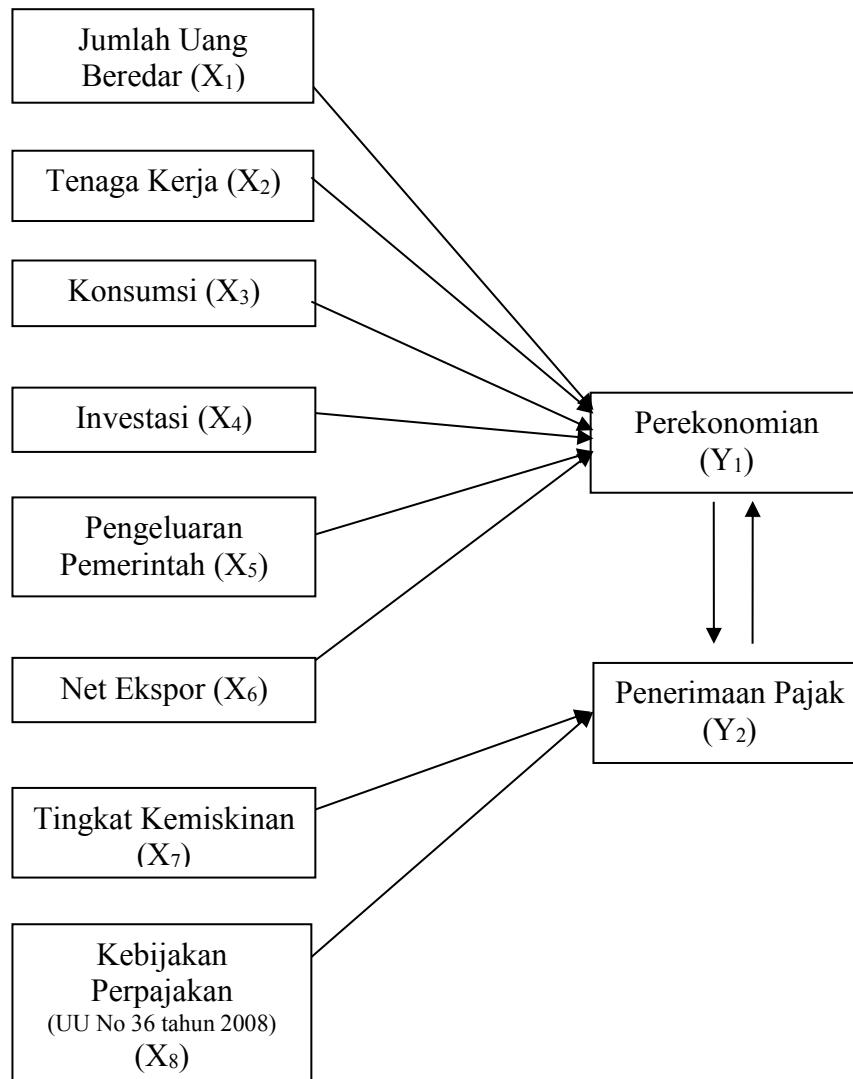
Jumlah Uang Beredar ($X_1$)

Tenaga Kerja ($X_2$)

Konsumsi ($X_3$)

Investasi ($X_4$)

Pengeluaran Pemerintah ($X_5$)

Net Ekspor ($X_6$)

Tingkat Kemiskinan ($X_7$)

Kebijakan Perpajakan (UU No 36 tahun 2008) ($X_8$)

Perekonomian ($Y_1$)

Penerimaan Pajak ($Y_2$)